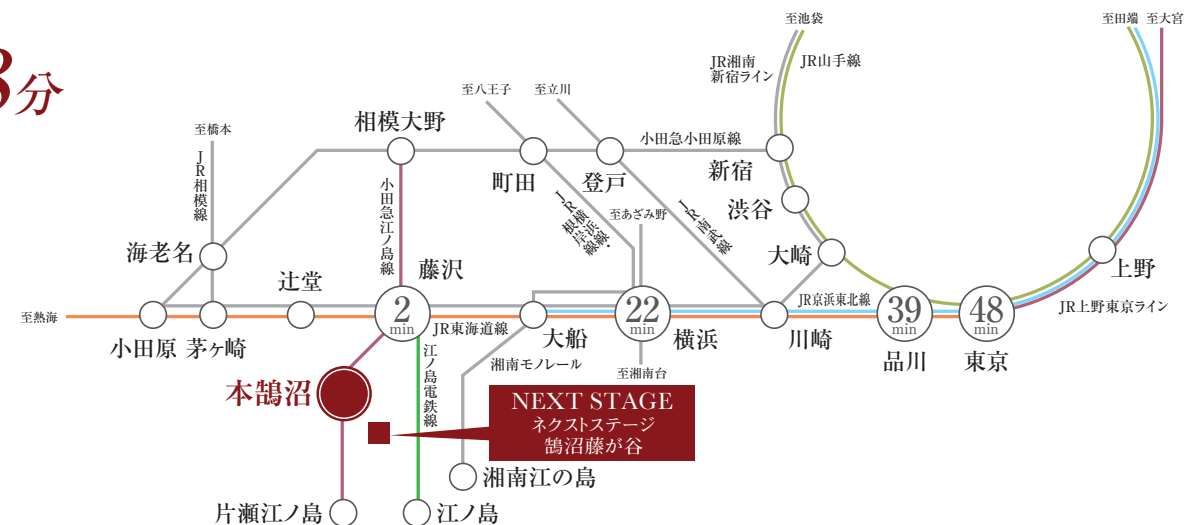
8分

至池袋
至田端
至大宮
JR湘南新宿ライン
JR山手線
至八王子
至立川
至橋本
相模大野
小田急小田原線
JR相模線
町田
登戸
新宿
小田急江ノ島線
JR横浜線・根岸線
至あざみ野
JR南武線
渋谷
海老名
大崎
上野
辻堂
藤沢
至熱海
2
min
22
min
JR京浜東北線
39
min
48
min
JR上野東京ライン
小田原
茅ヶ崎
JR東海道線
大船
横浜
川崎
品川
東京
湘南モノレール
至湘南台
江ノ島電鉄線
本鵠沼
NEXT STAGE
ネクストステージ
鵠沼藤が谷
湘南江の島
片瀬江ノ島
江ノ島